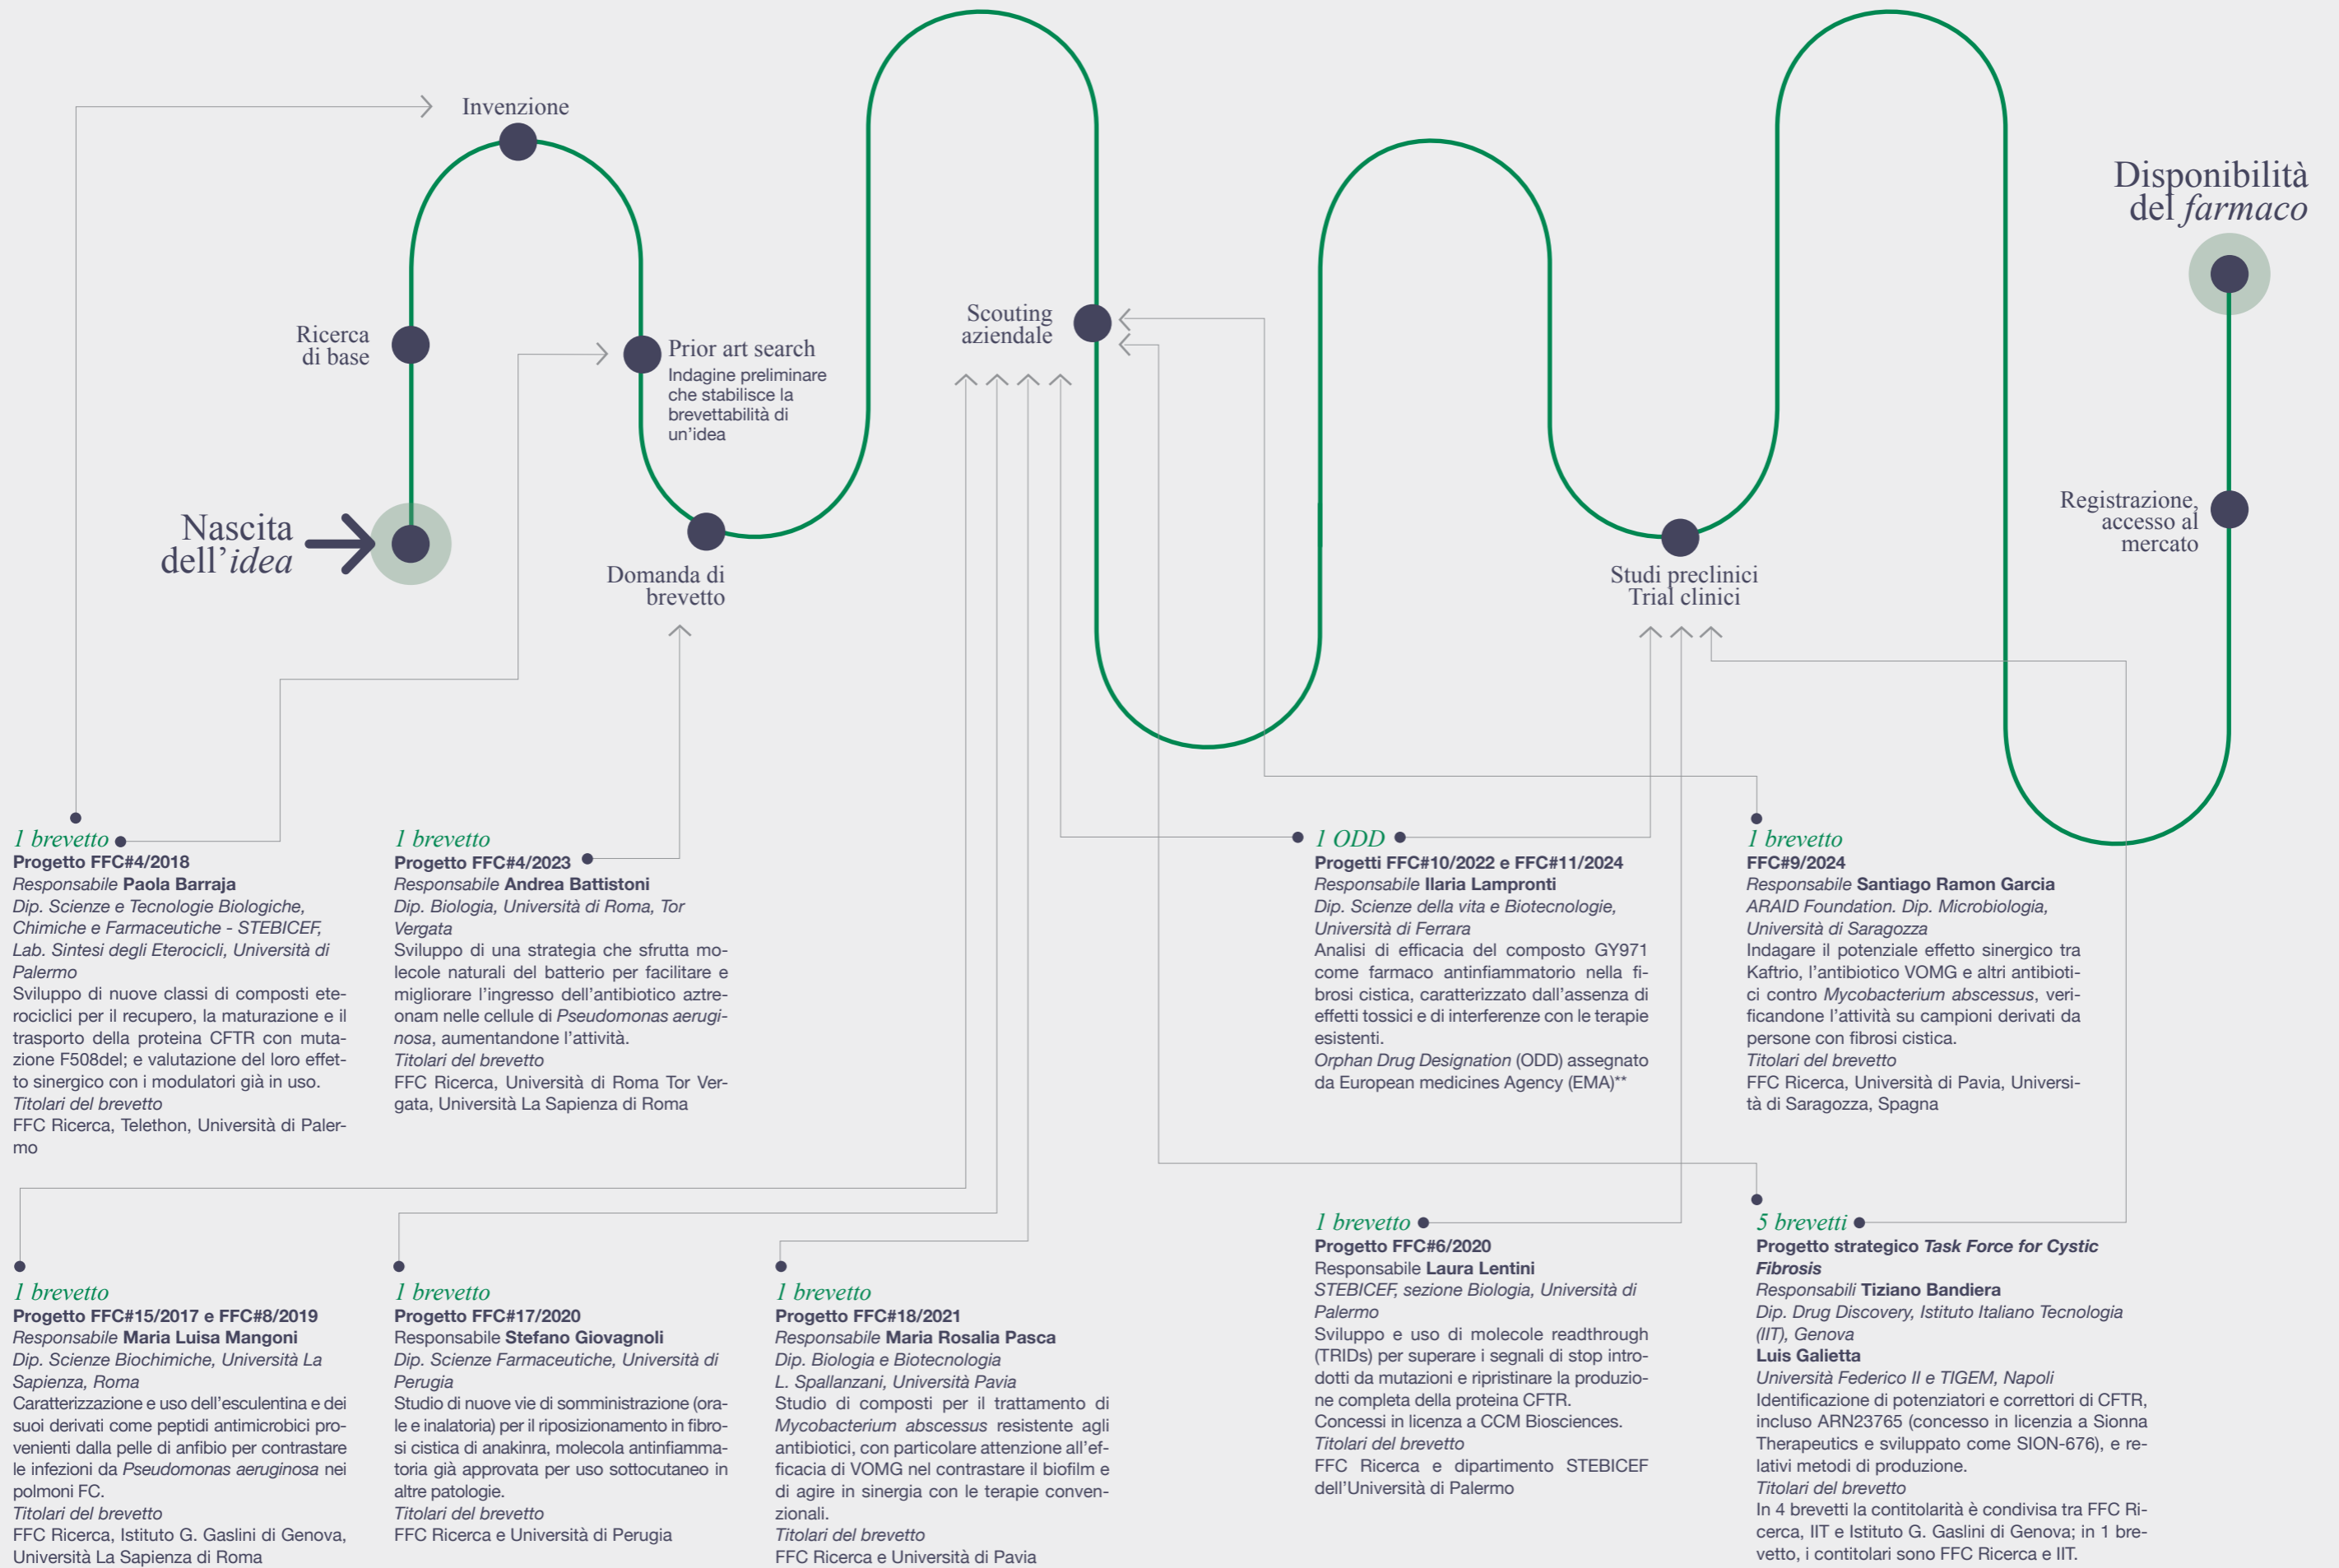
Invenzione

Ricerca di base

Prior art search
Indagine preliminare che stabilisce la brevettabilità di un'idea

Scouting aziendale

Disponibilità del *farmaco*

Nascita dell'*idea*

Domanda di brevetto

Studi preclinici
Trial clinici

Registrazione, accesso al mercato

*1 brevetto*
**Progetto FFC#4/2018**
*Responsabile* **Paola Barraja**
*Dip. Scienze e Tecnologie Biologiche, Chimiche e Farmaceutiche - STEBICEF, Lab. Sintesi degli Eterocicli, Università di Palermo*
Sviluppo di nuove classi di composti eterociclici per il recupero, la maturazione e il trasporto della proteina CFTR con mutazione F508del; e valutazione del loro effetto sinergico con i modulatori già in uso.
*Titolari del brevetto*
FFC Ricerca, Telethon, Università di Palermo

*1 brevetto*
**Progetto FFC#4/2023**
*Responsabile* **Andrea Battistoni**
*Dip. Biologia, Università di Roma, Tor Vergata*
Sviluppo di una strategia che sfrutta molecole naturali del batterio per facilitare e migliorare l'ingresso dell'antibiotico aztreonam nelle cellule di *Pseudomonas aeruginosa*, aumentandone l'attività.
*Titolari del brevetto*
FFC Ricerca, Università di Roma Tor Vergata, Università La Sapienza di Roma

*1 ODD*
**Progetti FFC#10/2022 e FFC#11/2024**
*Responsabile* **Ilaria Lampronti**
*Dip. Scienze della vita e Biotecnologie, Università di Ferrara*
Analisi di efficacia del composto GY971 come farmaco antinfiammatorio nella fibrosi cistica, caratterizzato dall'assenza di effetti tossici e di interferenze con le terapie esistenti.
*Orphan Drug Designation* (ODD) assegnato da European medicines Agency (EMA)**

*1 brevetto*
**FFC#9/2024**
*Responsabile* **Santiago Ramon Garcia**
*ARAID Foundation. Dip. Microbiologia, Università di Saragozza*
Indagare il potenziale effetto sinergico tra Kaftrio, l'antibiotico VOMG e altri antibiotici contro *Mycobacterium abscessus*, verificandone l'attività su campioni derivati da persone con fibrosi cistica.
*Titolari del brevetto*
FFC Ricerca, Università di Pavia, Università di Saragozza, Spagna

*1 brevetto*
**Progetto FFC#15/2017 e FFC#8/2019**
*Responsabile* **Maria Luisa Mangoni**
*Dip. Scienze Biochimiche, Università La Sapienza, Roma*
Caratterizzazione e uso dell'esculentina e dei suoi derivati come peptidi antimicrobici provenienti dalla pelle di anfibio per contrastare le infezioni da *Pseudomonas aeruginosa* nei polmoni FC.
*Titolari del brevetto*
FFC Ricerca, Istituto G. Gaslini di Genova, Università La Sapienza di Roma

*1 brevetto*
**Progetto FFC#17/2020**
Responsabile **Stefano Giovagnoli**
*Dip. Scienze Farmaceutiche, Università di Perugia*
Studio di nuove vie di somministrazione (orale e inalatoria) per il riposizionamento in fibrosi cistica di anakinra, molecola antinfiammatoria già approvata per uso sottocutaneo in altre patologie.
*Titolari del brevetto*
FFC Ricerca e Università di Perugia

*1 brevetto*
**Progetto FFC#18/2021**
*Responsabile* **Maria Rosalia Pasca**
*Dip. Biologia e Biotecnologia L. Spallanzani, Università Pavia*
Studio di composti per il trattamento di *Mycobacterium abscessus* resistente agli antibiotici, con particolare attenzione all'efficacia di VOMG nel contrastare il biofilm e di agire in sinergia con le terapie convenzionali.
*Titolari del brevetto*
FFC Ricerca e Università di Pavia

*1 brevetto*
**Progetto FFC#6/2020**
Responsabile **Laura Lentini**
*STEBICEF, sezione Biologia, Università di Palermo*
Sviluppo e uso di molecole readthrough (TRIDs) per superare i segnali di stop introdotti da mutazioni e ripristinare la produzione completa della proteina CFTR.
Concessi in licenza a CCM Biosciences.
*Titolari del brevetto*
FFC Ricerca e dipartimento STEBICEF dell'Università di Palermo

*5 brevetti*
**Progetto strategico *Task Force for Cystic Fibrosis***
*Responsabili* **Tiziano Bandiera**
*Dip. Drug Discovery, Istituto Italiano Tecnologia (IIT), Genova*
**Luis Galietta**
*Università Federico II e TIGEM, Napoli*
Identificazione di potenziatori e correttori di CFTR, incluso ARN23765 (concesso in licenzia a Sionna Therapeutics e sviluppato come SION-676), e relativi metodi di produzione.
*Titolari del brevetto*
In 4 brevetti la contitolarità è condivisa tra FFC Ricerca, IIT e Istituto G. Gaslini di Genova; in 1 brevetto, i contitolari sono FFC Ricerca e IIT.